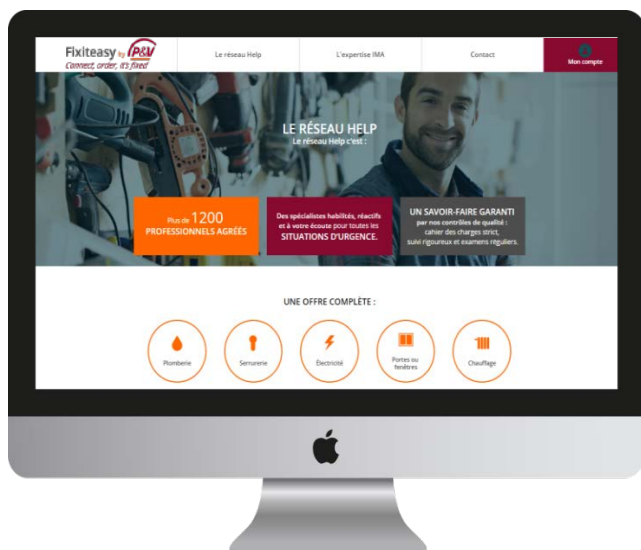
Fixiteasy by P&V
Connect, order, it's fixed

Le réseau Help

L'expertise IMA

Contact

Mon compte

LE RÉSEAU HELP
Le réseau Help c'est :

Plus de 1200 PROFESSIONNELS AGRÉÉS

Des spécialistes habilités, réactifs et à votre écoute pour toutes les SITUATIONS D'URGENCE.

UN SAVOIR-FAIRE GARANTI par nos contrôles de qualité : cahier des charges strict, suivi rigoureux et examens réguliers.

UNE OFFRE COMPLÈTE :

Plomberie

Serrurerie

Électricité

Portes ou fenêtres

Chauffage